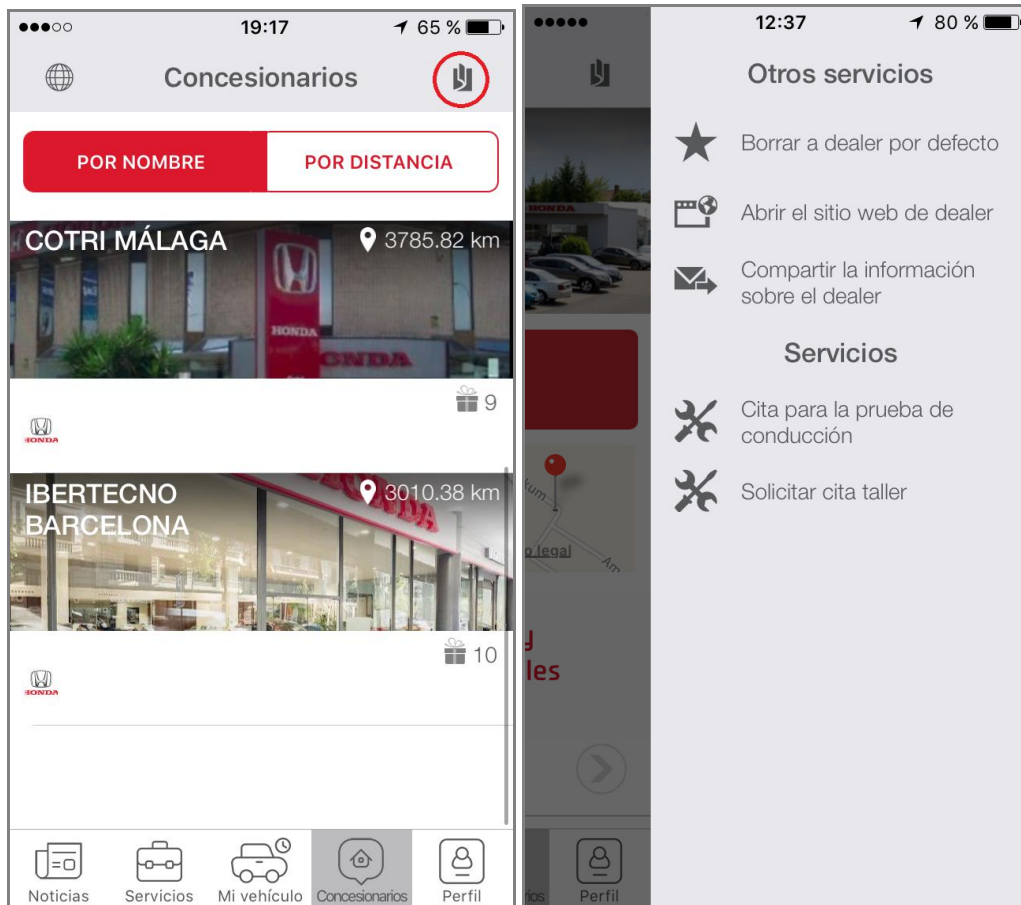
19:17
65 %

Concesionarios

POR NOMBRE
POR DISTANCIA

COTRI MÁLAGA
3785.82 km

HONDA
HONDA

9

HONDA

IBERTECNO BARCELONA
3010.38 km

10

HONDA

Noticias
Servicios
Mi vehículo
Concesionarios
Perfil

12:37
80 %

Otros servicios

Borrar a dealer por defecto

Abrir el sitio web de dealer

Compartir la información sobre el dealer

Servicios

Cita para la prueba de conducción

Solicitar cita taller

HONDA

o legal

les

Perfil